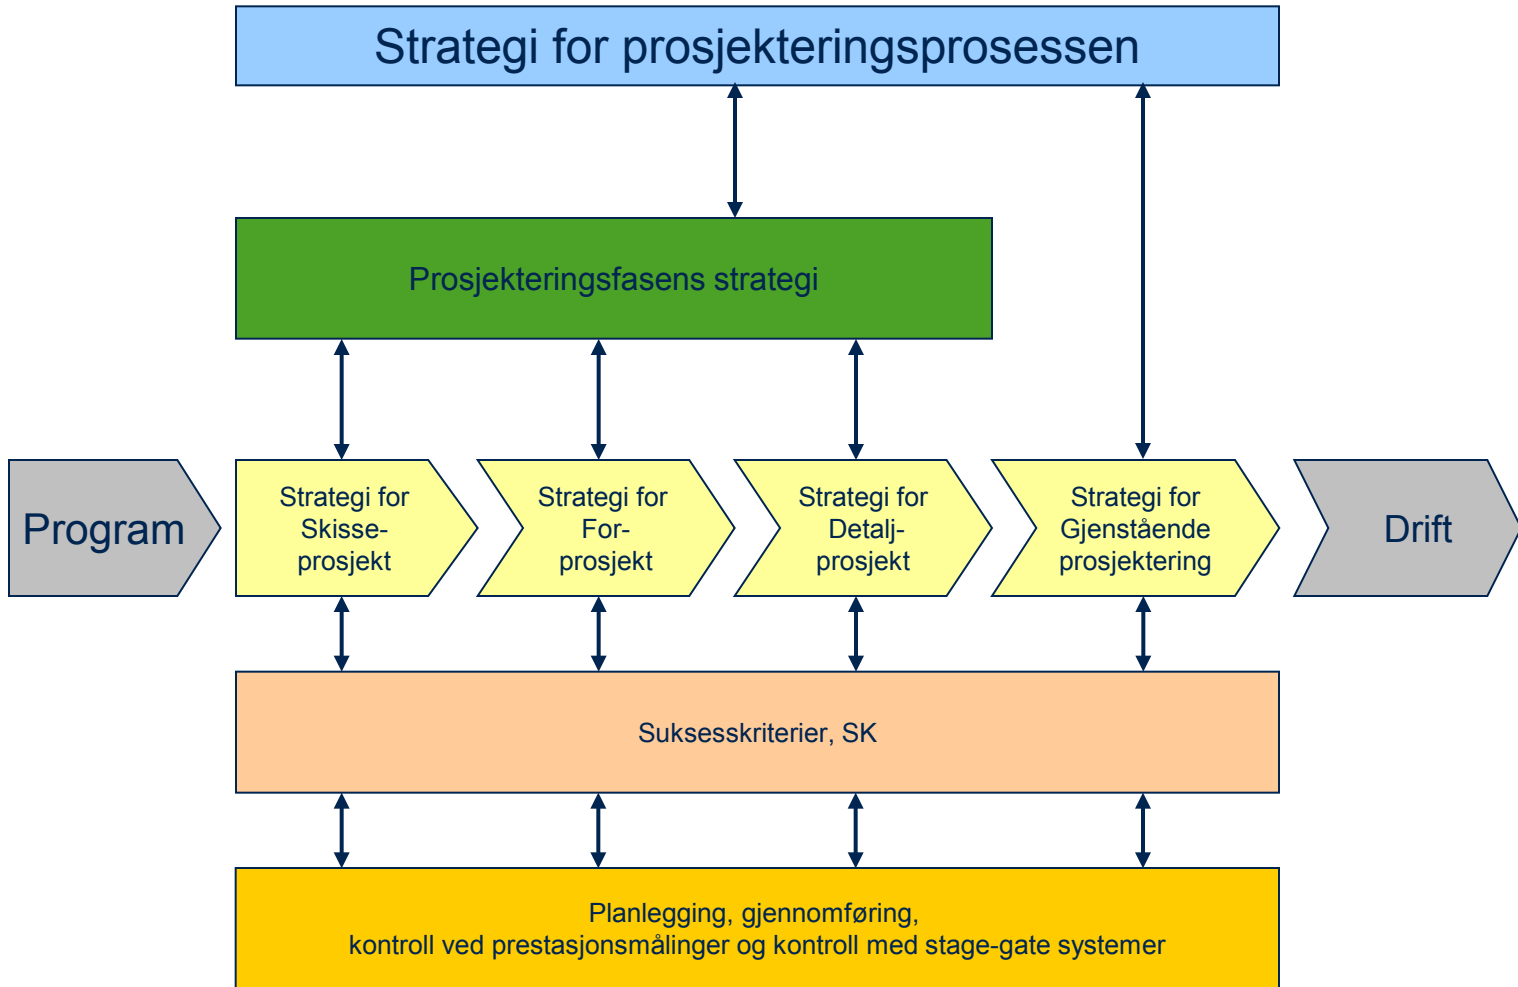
Strategi for prosjekteringsprosessen

Prosjekteringsfasens strategi

Program

Strategi for Skisse-prosjekt

Strategi for For-prosjekt

Strategi for Detalj-prosjekt

Strategi for Gjenstående prosjektering

Drift

Suksesskriterier, SK

Planlegging, gjennomføring,
kontroll ved prestasjonsmålinger og kontroll med stage-gate systemer